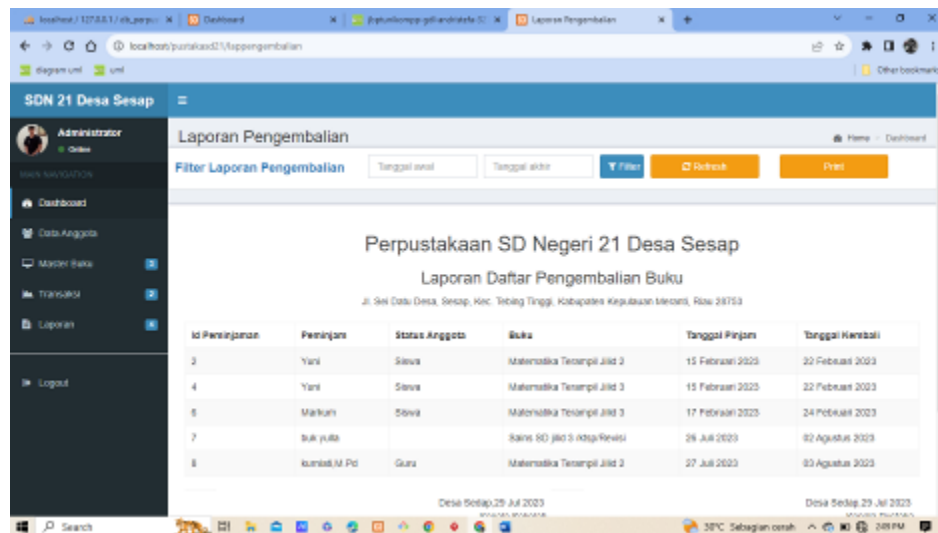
localhost / 127.0.0.1 / db_perpu | Dashboard | jbptunikompp-gdl-andriatefa | Laporan Pengembalian
localhost/pustaka sd21/lappengembalian
diagram uml | uml | Other bookmarks

SDN 21 Desa Sesap
Administrator
Online
MAIN NAVIGATION
Dashboard
Data Anggota
Master Buku
Transaksi
Laporan
Logout

Laporan Pengembalian
Home > Dashboard
Filter Laporan Pengembalian
Tanggal awal
Tanggal akhir
Filter
Refresh
Print

Perpustakaan SD Negeri 21 Desa Sesap
Laporan Daftar Pengembalian Buku
Jl. Sei Datu Desa, Sesap, Kec. Tebing Tinggi, Kabupaten Kepulauan Meranti, Riau 28753

| Id Peminjaman | Peminjam | Status Anggota | Buku | Tanggal Pinjam | Tanggal Kembali |
|---|---|---|---|---|---|
| 3 | Yani | Siswa | Matematika Terampil Jilid 3 | 15 Februari 2023 | 22 Februari 2023 |
| 4 | Yani | Siswa | Matematika Terampil Jilid 3 | 15 Februari 2023 | 22 Februari 2023 |
| 6 | Markum | Siswa | Matematika Terampil Jilid 3 | 17 Februari 2023 | 24 Februari 2023 |
| 7 | buk yulia | | Sains SD jilid 3 Adga/Revisi | 26 Juli 2023 | 02 Agustus 2023 |
| 8 | kurniati,M.Pd | Guru | Matematika Terampil Jilid 3 | 27 Juli 2023 | 03 Agustus 2023 |

Desa Sesap,29 Jul 2023
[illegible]
Desa Sesap,29 Jul 2023
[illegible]

Search
30°C Sebagian cerah
2:49 PM